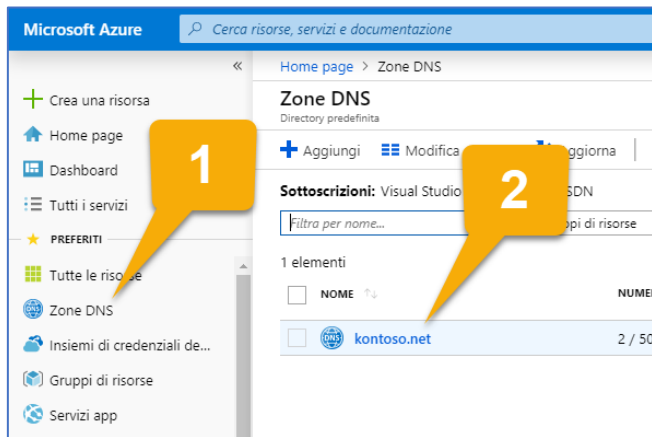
Microsoft Azure

Cerca risorse, servizi e documentazione

«

Crea una risorsa

Home page

Dashboard

Tutti i servizi

PREFERITI

Tutte le risorse

Zone DNS

Insiemi di credenziali de...

Gruppi di risorse

Servizi app

Home page > Zone DNS

Zone DNS

Directory predefinita

Aggiungi

Modifica

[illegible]ggiorna

Sottoscrizioni: Visual Studio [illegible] SDN

Filtra per nome...

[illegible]ppi di risorse

1 elementi

NOME

NUME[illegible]

kontoso.net

2 / 50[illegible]

1

2